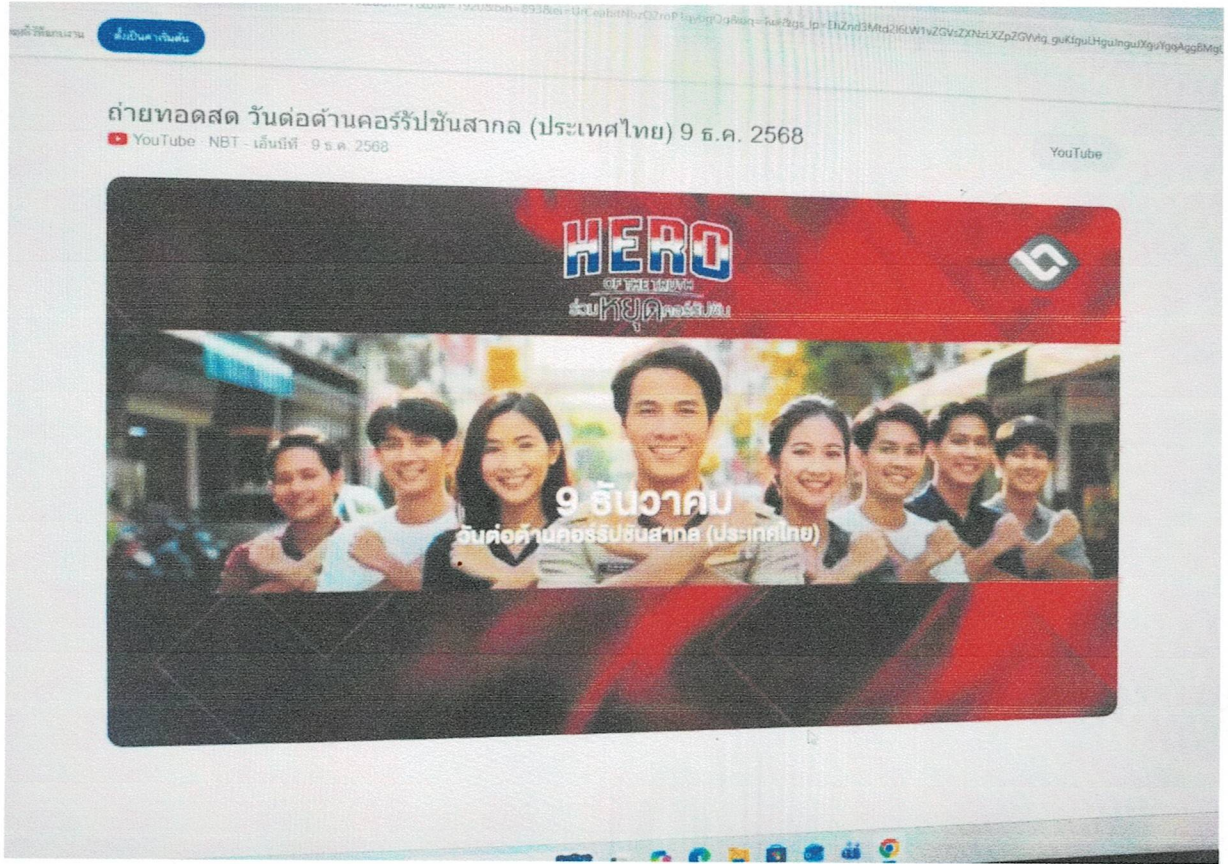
ตั้งเป็นค่าเริ่มต้น

ถ่ายทอดสด วันต่อต้านคอร์รัปชันสากล (ประเทศไทย) 9 ธ.ค. 2568

YouTube · NBT · เอ็นบีที · 9 ธ.ค. 2568

YouTube

HERO
OF THE TRUTH
ร่วมหยุดคอร์รัปชัน

9 ธันวาคม
วันต่อต้านคอร์รัปชันสากล (ประเทศไทย)